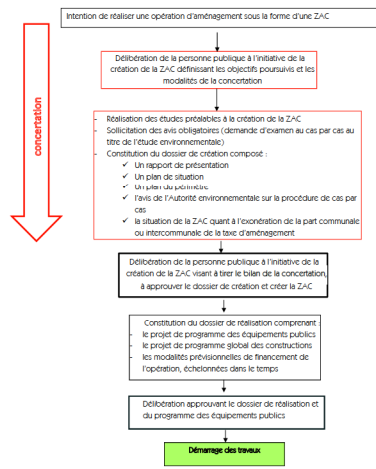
Intention de réaliser une opération d'aménagement sous la forme d'une ZAC

Délibération de la personne publique à l'initiative de la création de la ZAC définissant les objectifs poursuivis et les modalités de la concertation

concertation

- Réalisation des études préalables à la création de la ZAC
- Sollicitation des avis obligatoires (demande d'examen au cas par cas au titre de l'étude environnementale)
- Constitution du dossier de création composé :
✓ Un rapport de présentation
✓ Un plan de situation
✓ Un plan du périmètre
✓ l'avis de l'Autorité environnementale sur la procédure de cas par cas
✓ la situation de la ZAC quant à l'exonération de la part communale ou intercommunale de la taxe d'aménagement

Délibération de la personne publique à l'initiative de la création de la ZAC visant à tirer le bilan de la concertation, à approuver le dossier de création et créer la ZAC

Constitution du dossier de réalisation comprenant
- le projet de programme des équipements publics
- le projet de programme global des constructions
- les modalités prévisionnelles de financement de l'opération, échelonnées dans le temps

Délibération approuvant le dossier de réalisation et du programme des équipements publics

Démarrage des travaux